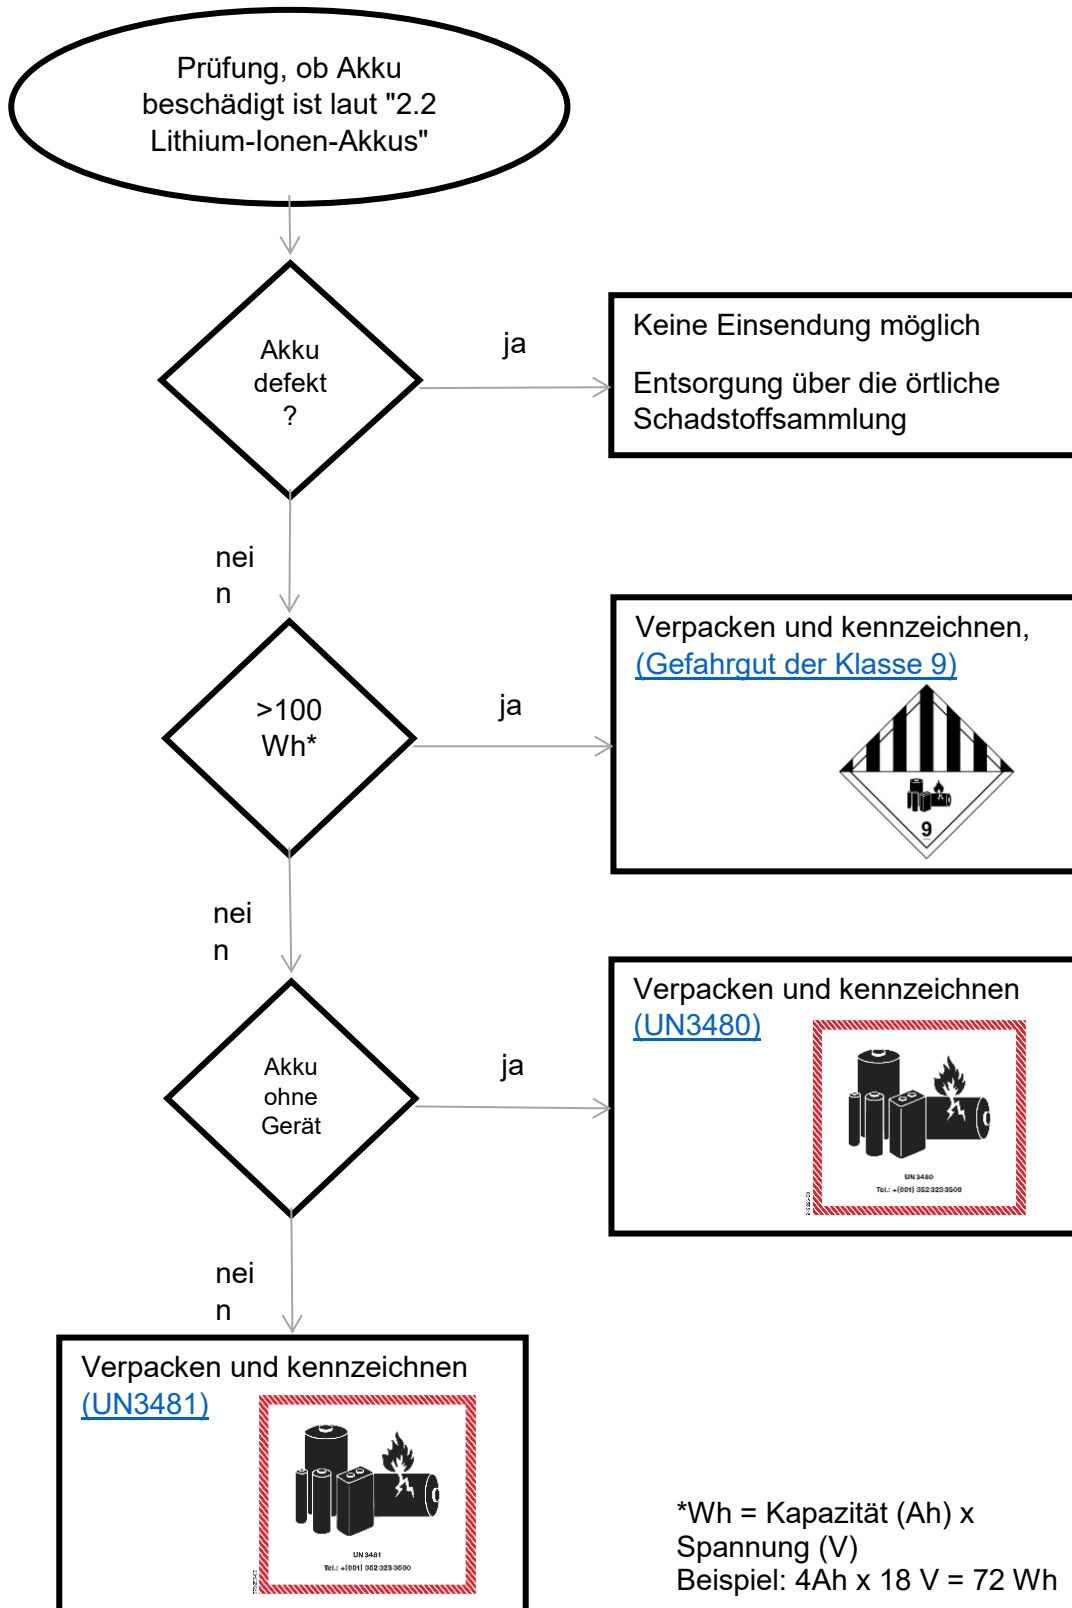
Prüfung, ob Akku beschädigt ist laut "2.2 Lithium-Ionen-Akkus"

Akku defekt ?

ja

Keine Einsendung möglich

Entsorgung über die örtliche Schadstoffsammlung

nein

>100 Wh*

ja

Verpacken und kennzeichnen, (Gefahrgut der Klasse 9)

9

nein

Akku ohne Gerät

ja

Verpacken und kennzeichnen (UN3480)

UN 3480
Tel.: +(001) 352 323 3500

nein

Verpacken und kennzeichnen (UN3481)

UN 3481
Tel.: +(001) 352 323 3500

*Wh = Kapazität (Ah) x Spannung (V)
Beispiel: 4Ah x 18 V = 72 Wh